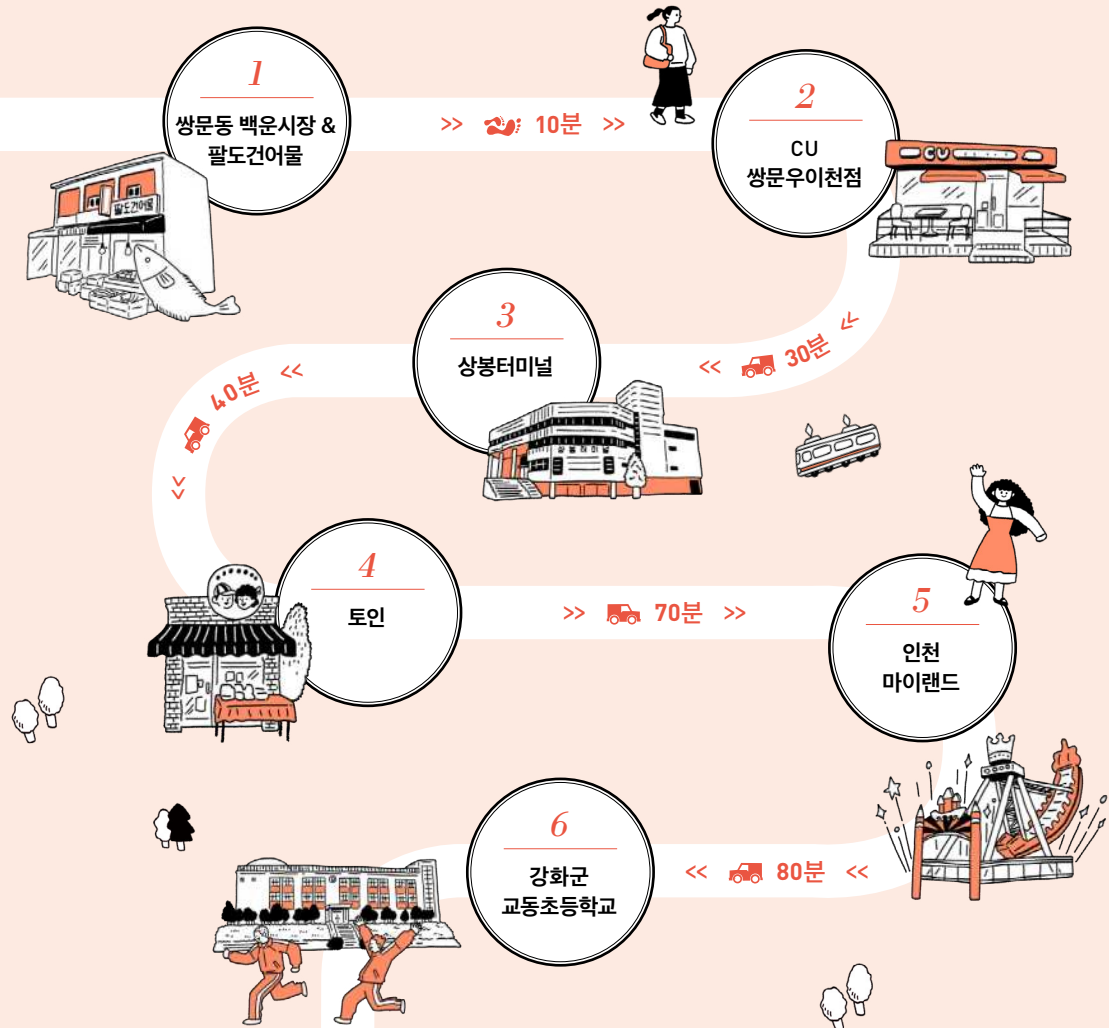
1
쌍문동 백운시장 &
팔도건어물

팔도건어물

>> 10분 >>

2
CU
쌍문우이천점

CU

3
상봉터미널

<< 30분 <<

상봉터미널

40분 <<

>>

4
토인

>> 70분 >>

5
인천
마이랜드

6
강화군
교동초등학교

<< 80분 <<